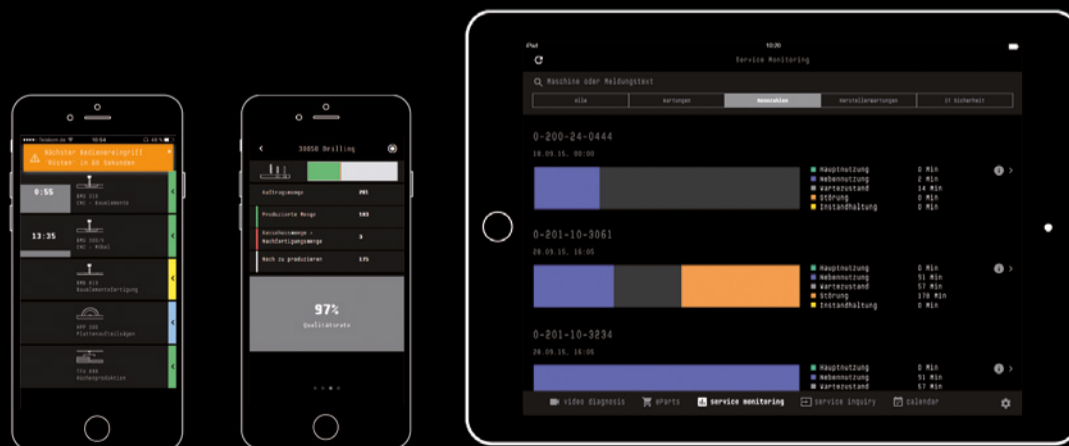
Telekom.de 10:54 40 %

Nächster Bedieneingriff "Rüsten" in 60 Sekunden

0:55
BMG 313
CNC - Kuvalemente

13:35
BMG 200/1
CNC - Möbel

BMG 612
Kuvalementefertigung

KPF 300
Plattenaufteilsägen

TFU 600
Kuchenproduktion

38050 Drilling

Auftragsmenge 201

Produzierte Menge 183

Ausschussmenge - Nachfertigungsmenge 3

Noch zu produzieren 175

97%
Qualitätsrate

iPad 10:20

Service Monitoring

Maschine oder Meldungstext

Alle | Wartungen | Anomalien | Herstellerwartungen | CE Sicherheit

0-200-24-0444
10.09.15, 00:00

Hauptnutzung 0 Min
Nebennutzung 2 Min
Wartezustand 14 Min
Störung 0 Min
Instandhaltung 0 Min

0-201-10-3061
20.09.15, 16:05

Hauptnutzung 0 Min
Nebennutzung 51 Min
Wartezustand 57 Min
Störung 176 Min
Instandhaltung 0 Min

0-201-10-3234
20.09.15, 16:05

Hauptnutzung 0 Min
Nebennutzung 51 Min
Wartezustand 57 Min

video diagnosis | eParts | service monitoring | service inquiry | calendar